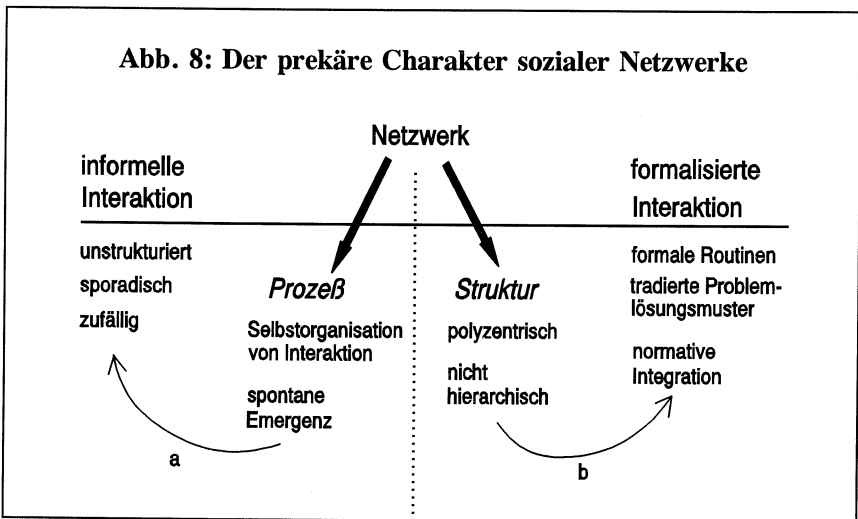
Abb. 8: Der prekäre Charakter sozialer Netzwerke

Netzwerk

informelle Interaktion

formalisierte Interaktion

unstrukturiert
sporadisch
zufällig

Prozeß
Selbstorganisation von Interaktion
spontane Emergenz

Struktur
polyzentrisch
nicht hierarchisch

formale Routinen
tradierte Problemlösungsmuster
normative Integration

a

b